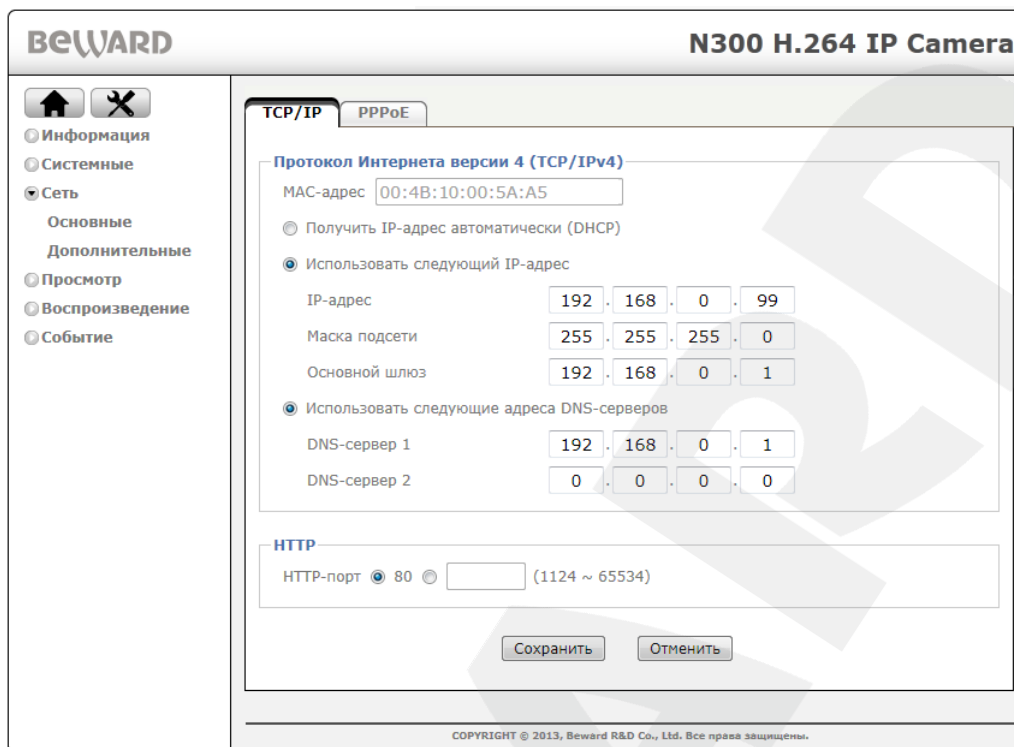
BeWARD

N300 H.264 IP Camera

Информация
Системные
Сеть
Основные
Дополнительные
Просмотр
Воспроизведение
Событие

TCP/IP PPPoE

Протокол Интернета версии 4 (TCP/IPv4)

MAC-адрес 00:4B:10:00:5A:A5

Получить IP-адрес автоматически (DHCP)

Использовать следующий IP-адрес

| | | | | |
|---|---|---|---|---|
| IP-адрес | 192 | 168 | 0 | 99 |
| Маска подсети | 255 | 255 | 255 | 0 |
| Основной шлюз | 192 | 168 | 0 | 1 |

Использовать следующие адреса DNS-серверов

| | | | | |
|---|---|---|---|---|
| DNS-сервер 1 | 192 | 168 | 0 | 1 |
| DNS-сервер 2 | 0 | 0 | 0 | 0 |

HTTP

HTTP-порт 80 (1124 ~ 65534)

Сохранить Отменить

COPYRIGHT © 2013, Beward R&D Co., Ltd. Все права защищены.